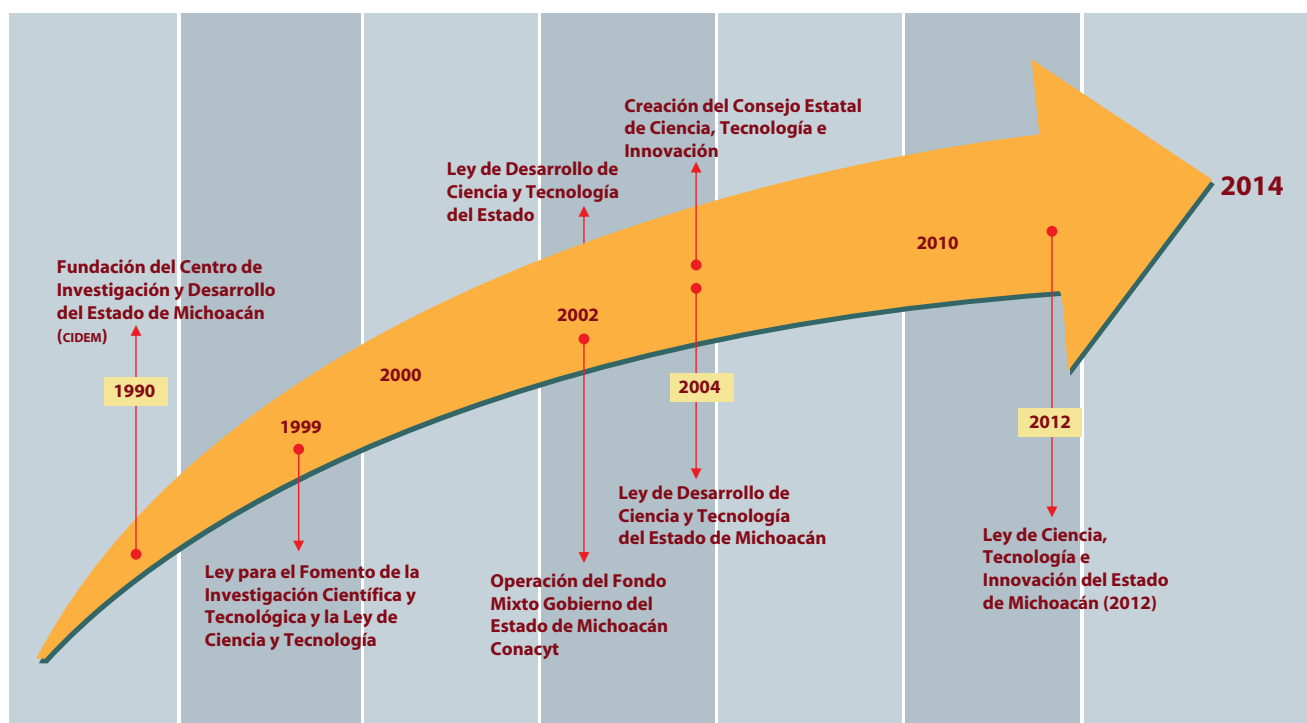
Creación del Consejo Estatal de Ciencia, Tecnología e Innovación

Ley de Desarrollo de Ciencia y Tecnología del Estado

2014

2010

Fundación del Centro de Investigación y Desarrollo del Estado de Michoacán (CIDEM)

2002

2000

1990

2004

1999

2012

Ley de Desarrollo de Ciencia y Tecnología del Estado de Michoacán

Ley de Ciencia, Tecnología e Innovación del Estado de Michoacán (2012)

Ley para el Fomento de la Investigación Científica y Tecnológica y la Ley de Ciencia y Tecnología

Operación del Fondo Mixto Gobierno del Estado de Michoacán Conacyt